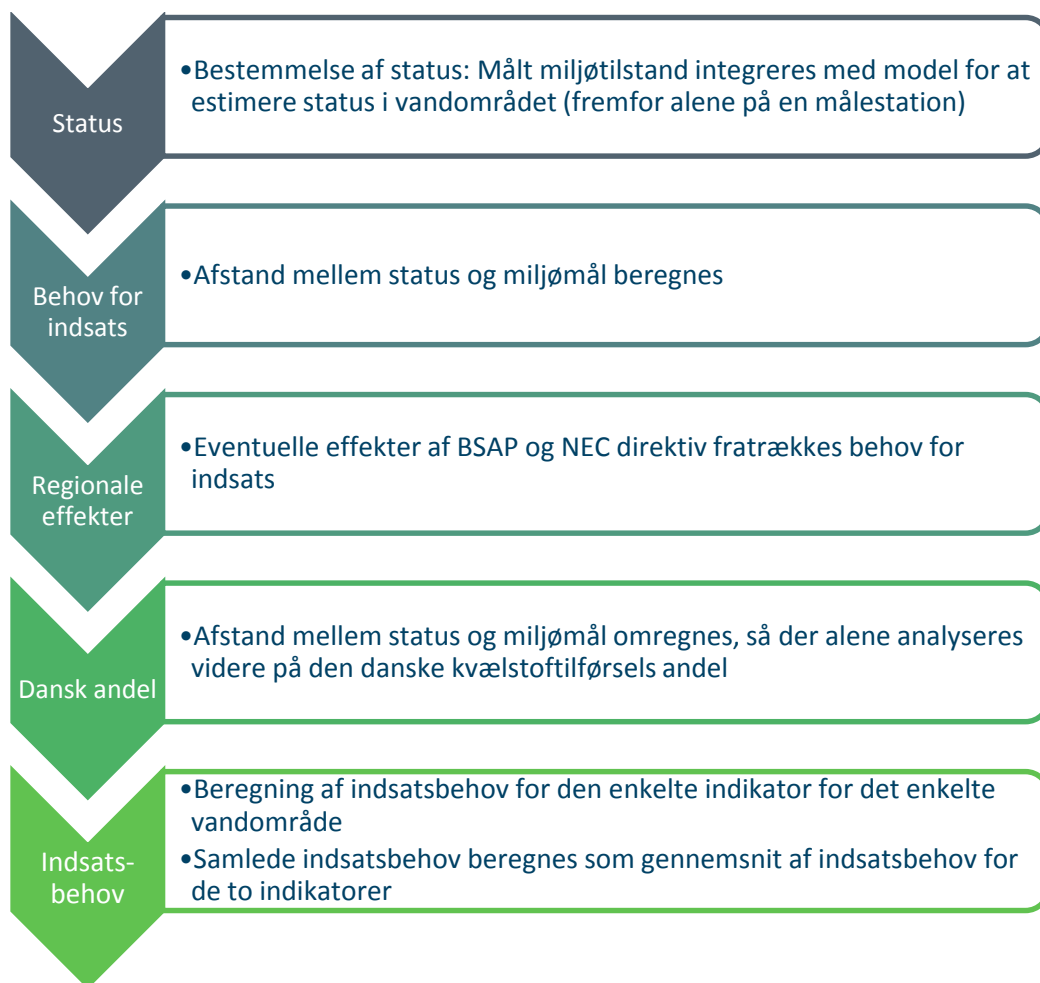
Status

•Bestemmelse af status: Målt miljøtilstand integreres med model for at estimere status i vandområdet (fremfor alene på en målestation)

Behov for indsats

•Afstand mellem status og miljømål beregnes

Regionale effekter

•Eventuelle effekter af BSAP og NEC direktiv fratrækkes behov for indsats

Dansk andel

•Afstand mellem status og miljømål omregnes, så der alene analyseres videre på den danske kvælstoftilførsels andel

Indsats-behov

•Beregning af indsatsbehov for den enkelte indikator for det enkelte vandområde
•Samlede indsatsbehov beregnes som gennemsnit af indsatsbehov for de to indikatorer